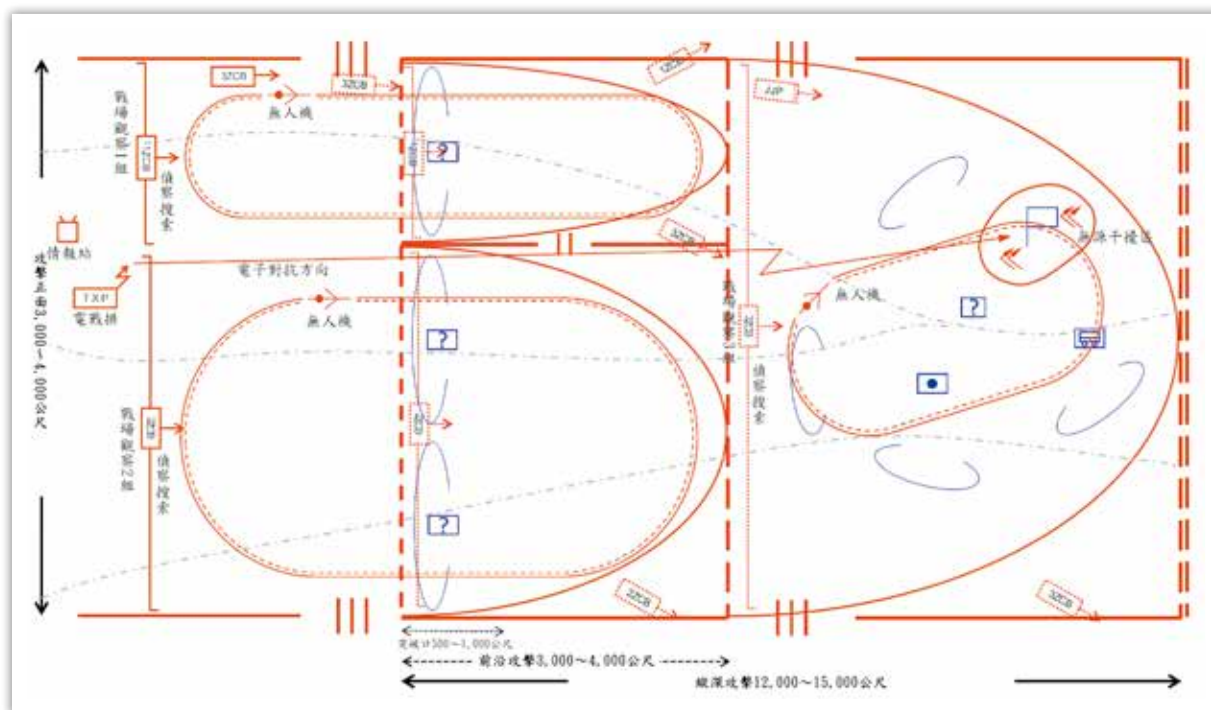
32CB

32CB

32CB

AIP

無人機

戰場觀察1組

偵察搜索

情報站

攻擊正面3,000～4,000公尺

電子對抗方向

TXP

電戰排

無人機

戰場觀察2組

偵察搜索

32CB

無人機

戰場觀察3組

偵察搜索

無線干擾區

32CB

32CB

突破口500～1,000公尺

前沿攻擊3,000～4,000公尺

縱深攻擊12,000～15,000公尺